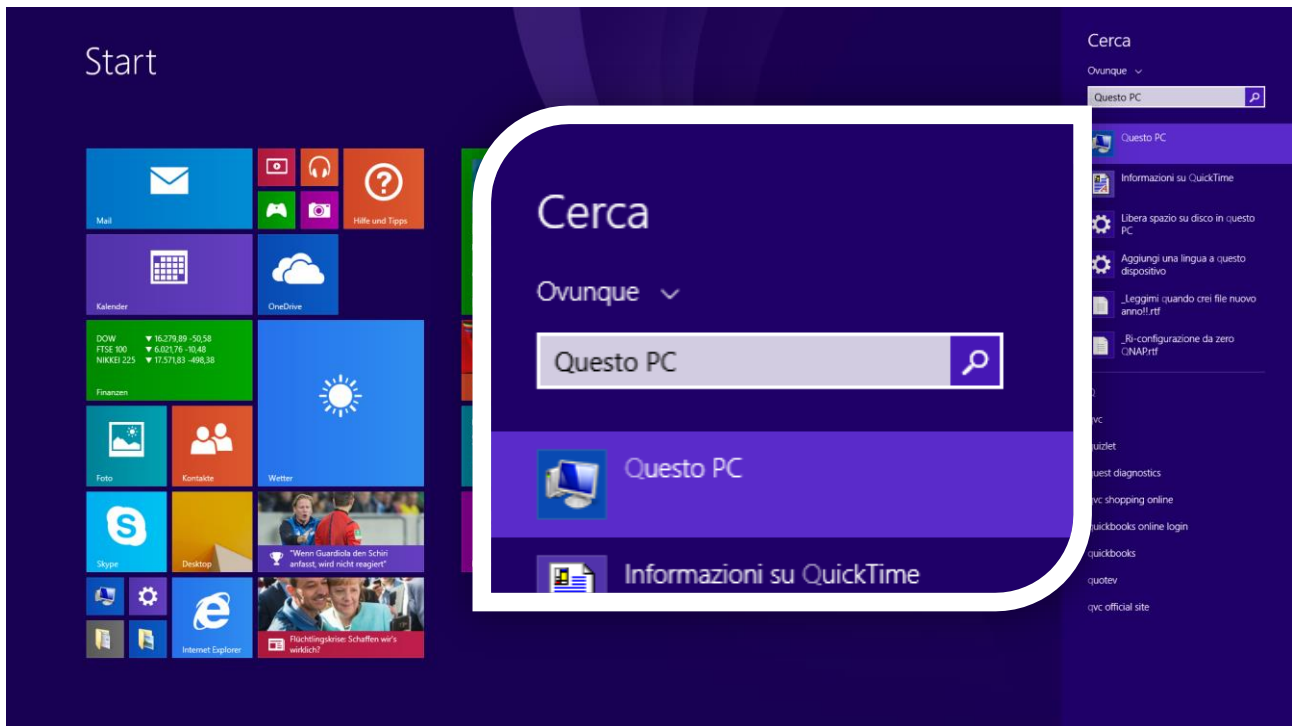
Start

Mail

Hilfe und Tipps

Kalender

OneDrive

| DOW | ▼ 16.279,89 -50,58 |
|---|---|
| FTSE 100 | ▼ 6.021,76 -10,48 |
| NIKKEI 225 | ▼ 17.571,83 -498,38 |

Finanzen

Foto

Kontakte

Wetter

Skype

Desktop

"Wenn Guardiola den Schiri anfasst, wird nicht reagiert"

Internet Explorer

Flüchtlingskrise: Schaffen wir's wirklich?

Cerca

Ovunque

Questo PC

Questo PC

Informazioni su QuickTime

Cerca

Ovunque

Questo PC

Questo PC

Informazioni su QuickTime

Libera spazio su disco in questo PC

Aggiungi una lingua a questo dispositivo

_Leggimi quando crei file nuovo anno!!.rtf

_Ri-configurazione da zero QNAP.rtf

q

qvc

quizlet

quest diagnostics

qvc shopping online

quickbooks online login

quickbooks

quotev

qvc official site